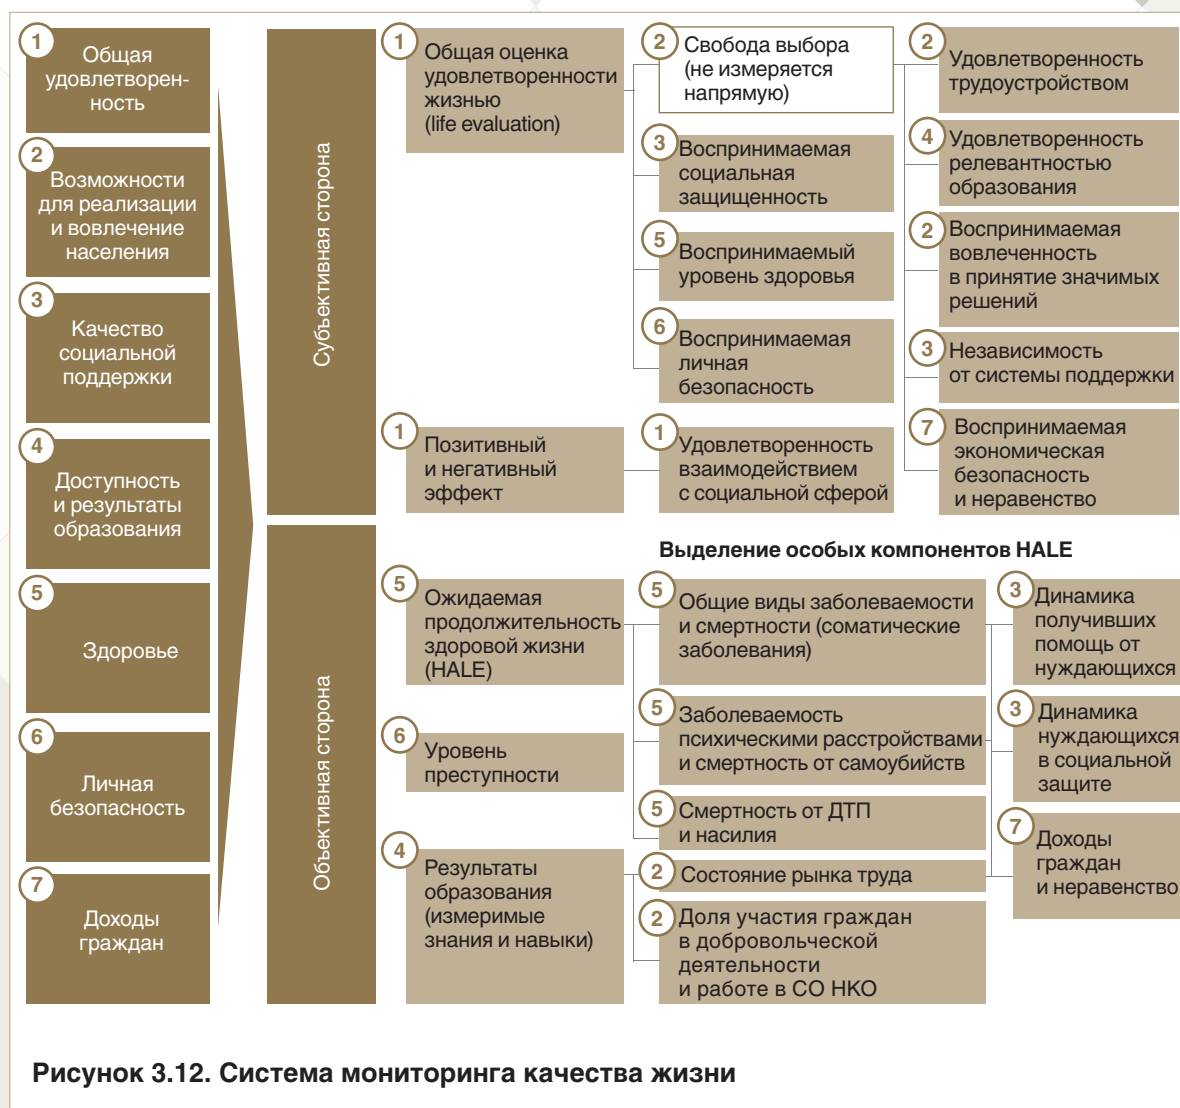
1 Общая удовлетворенность

2 Возможности для реализации и вовлечение населения

3 Качество социальной поддержки

4 Доступность и результаты образования

5 Здоровье

6 Личная безопасность

7 Доходы граждан

Субъективная сторона

1 Общая оценка удовлетворенности жизнью (life evaluation)

2 Свобода выбора (не измеряется напрямую)

3 Воспринимаемая социальная защищенность

5 Воспринимаемый уровень здоровья

6 Воспринимаемая личная безопасность

2 Удовлетворенность трудоустройством

4 Удовлетворенность релевантностью образования

2 Воспринимаемая вовлеченность в принятие значимых решений

3 Независимость от системы поддержки

7 Воспринимаемая экономическая безопасность и неравенство

1 Позитивный и негативный эффект

1 Удовлетворенность взаимодействием с социальной сферой

Объективная сторона

Выделение особых компонентов HALE

5 Ожидаемая продолжительность здоровой жизни (HALE)

5 Общие виды заболеваемости и смертности (соматические заболевания)

5 Заболеваемость психическими расстройствами и смертность от самоубийств

5 Смертность от ДТП и насилия

3 Динамика получивших помощь от нуждающихся

3 Динамика нуждающихся в социальной защите

7 Доходы граждан и неравенство

6 Уровень преступности

4 Результаты образования (измеримые знания и навыки)

2 Состояние рынка труда

2 Доля участия граждан в добровольческой деятельности и работе в СО НКО

Рисунок 3.12. Система мониторинга качества жизни